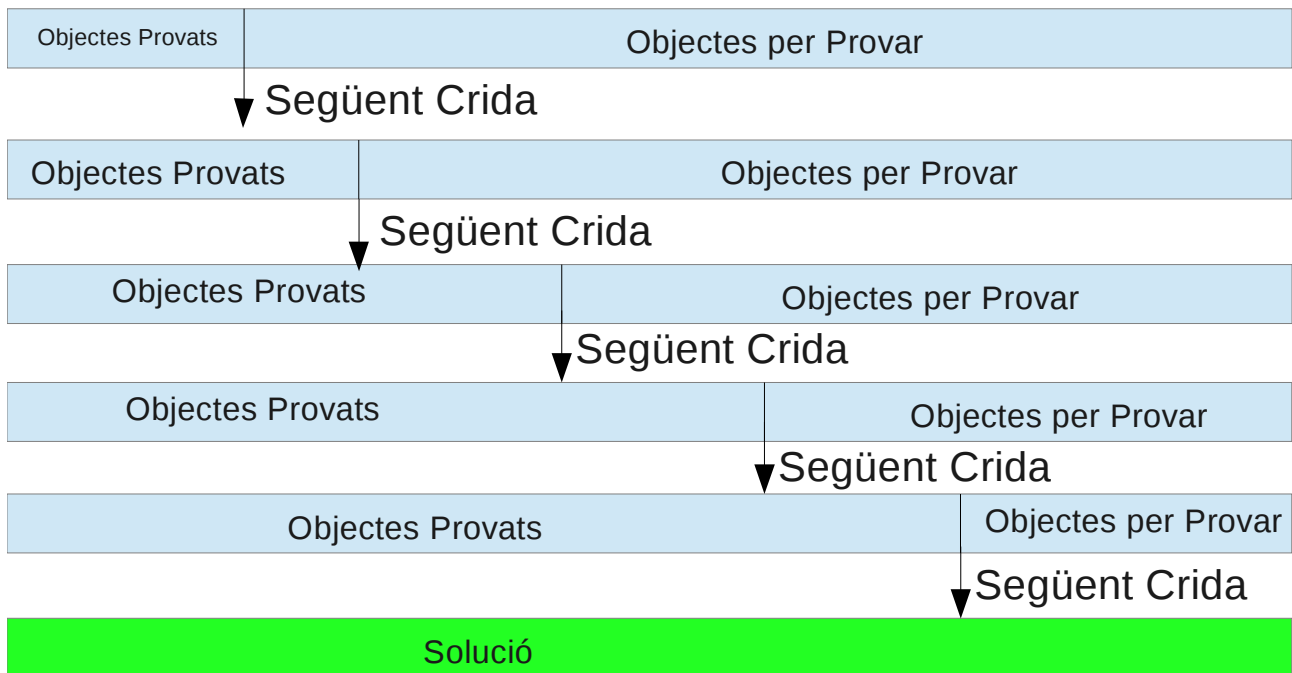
Objectes Provats

Objectes per Provar

Següent Crida

Objectes Provats

Objectes per Provar

Següent Crida

Objectes Provats

Objectes per Provar

Següent Crida

Objectes Provats

Objectes per Provar

Següent Crida

Objectes Provats

Objectes per Provar

Següent Crida

Solució